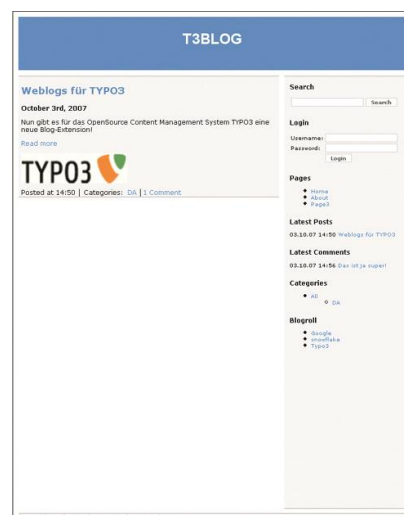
T3BLOG

Weblogs für TYPO3

October 3rd, 2007

Nun gibt es für das OpenSource Content Management System TYPO3 eine neue Blog-Extension!

Read more

TYPO3

Posted at 14:50 | Categories: DA | 1 Comment

Search

Search

Login

Username:

Password:

Login

Pages

- Home
- About
- Page3

Latest Posts

03.10.07 14:50 Weblogs für TYPO3

Latest Comments

03.10.07 14:56 Das ist ja super!

Categories

- All
  - DA

Blogroll

- Google
- snowflake
- Typo3